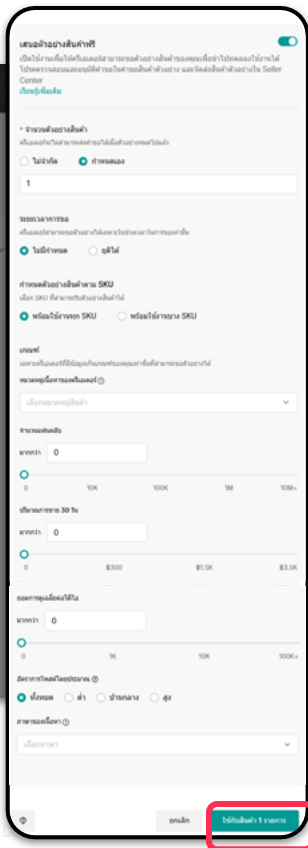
เสนอตัวอย่างสินค้าฟรี

เปิดใช้งานเพื่อให้ครีเอเตอร์สามารถขอตัวอย่างสินค้าของคุณเพื่อนำไปทดลองใช้งานได้ ไปที่ศูนย์จัดการตัวอย่างเพื่อตรวจสอบและอนุมัติคำขอรับสินค้าตัวอย่าง และจัดส่งสินค้าตัวอย่างใน Seller Center เรียนรู้เพิ่มเติม

* จำนวนตัวอย่างสินค้า

ครีเอเตอร์จะไม่สามารถส่งคำขอได้เมื่อตัวอย่างหมดไปแล้ว

ไม่จำกัด กำหนดเอง

1

ระยะเวลาการขอ

ครีเอเตอร์สามารถขอตัวอย่างได้เฉพาะในช่วงเวลาการขอเท่านั้น

ไม่มีกำหนด ดูที่ได้

กำหนดตัวอย่างสินค้าตาม SKU

เลือก SKU ที่สามารถรับตัวอย่างสินค้าได้

พร้อมใช้งานทุก SKU พร้อมใช้งานบาง SKU

เกณฑ์

เฉพาะครีเอเตอร์ที่มีข้อมูลเกินเกณฑ์ขอแบบยการขอตัวอย่างได้

หมวดหมู่เนื้อหาของครีเอเตอร์

เลือกหมวดหมู่สินค้า

จำนวนผู้ติดตาม

มากกว่า 0

0 10K 100K 1M 10M+

ปริมาณการขาย 30 วัน

มากกว่า 0

0 ฿300 ฿1.5K ฿3.5K

ยอดการดูเฉลี่ยต่อวิดีโอ

มากกว่า 0

0 1K 10K 100K+

อัตราการโพสต์โดยประมาณ

ทั้งหมด ต่ำ ปานกลาง สูง

ภาษาของเนื้อหา

เลือกภาษา

ยกเลิก ใช้กับสินค้า 1 รายการ